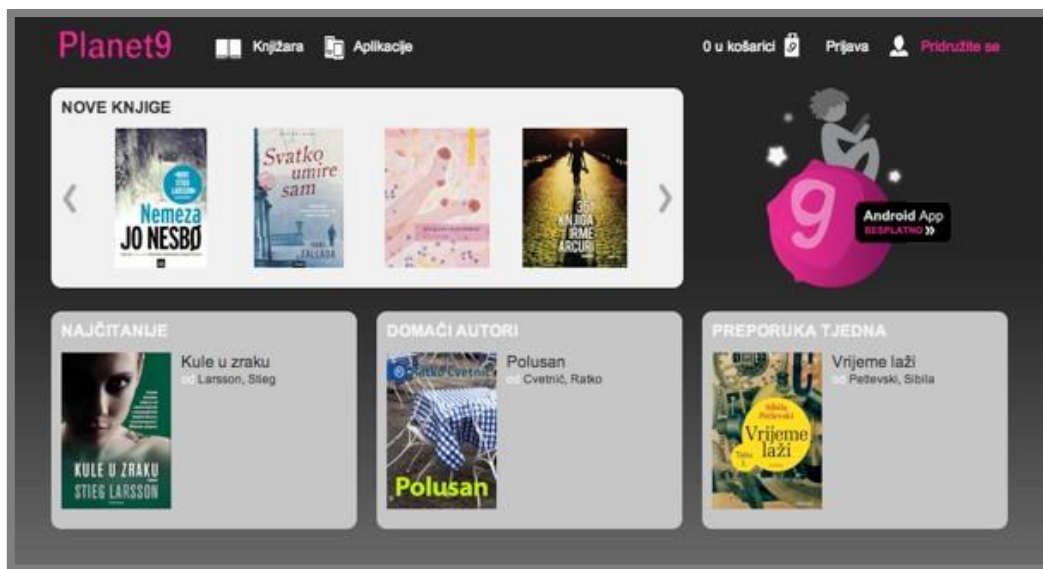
Planet9 Knjižara Aplikacije 0 u košarici Prijava Pridružite se

NOVE KNJIGE

STIEG LARSSON
Nemeza
JO NESBØ

Svatko umire sam
HANS FALLADA

35 KNJIGA IRME ARCURI

Android App
BESPLATNO »

NAJČITANIJE
Kule u zraku
od Larsson, Stieg
KULE U ZRAKU
STIEG LARSSON

DOMAĆI AUTORI
Polusan
od Cvetnić, Ratko
Ratko Cvetnić
Polusan

PREPORUKA TJEDNA
Vrijeme laži
od Petlevski, Sibila
Sibila Petlevski
Vrijeme laži